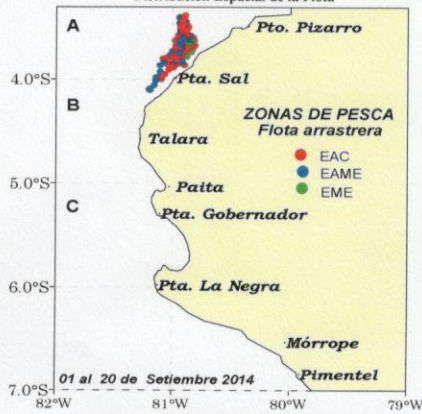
Distribución Espacial de la Flota

A

Pto. Pizarro

4.0°S

Pta. Sal

B

ZONAS DE PESCA
Flota arrastrera

Talara

EAC
EAME
EME

5.0°S

Paita

C

Pta. Gobernador

6.0°S

Pta. La Negra

Mórrope

Pimentel

7.0°S

01 al 20 de Setiembre 2014

82°W

81°W

80°W

79°W